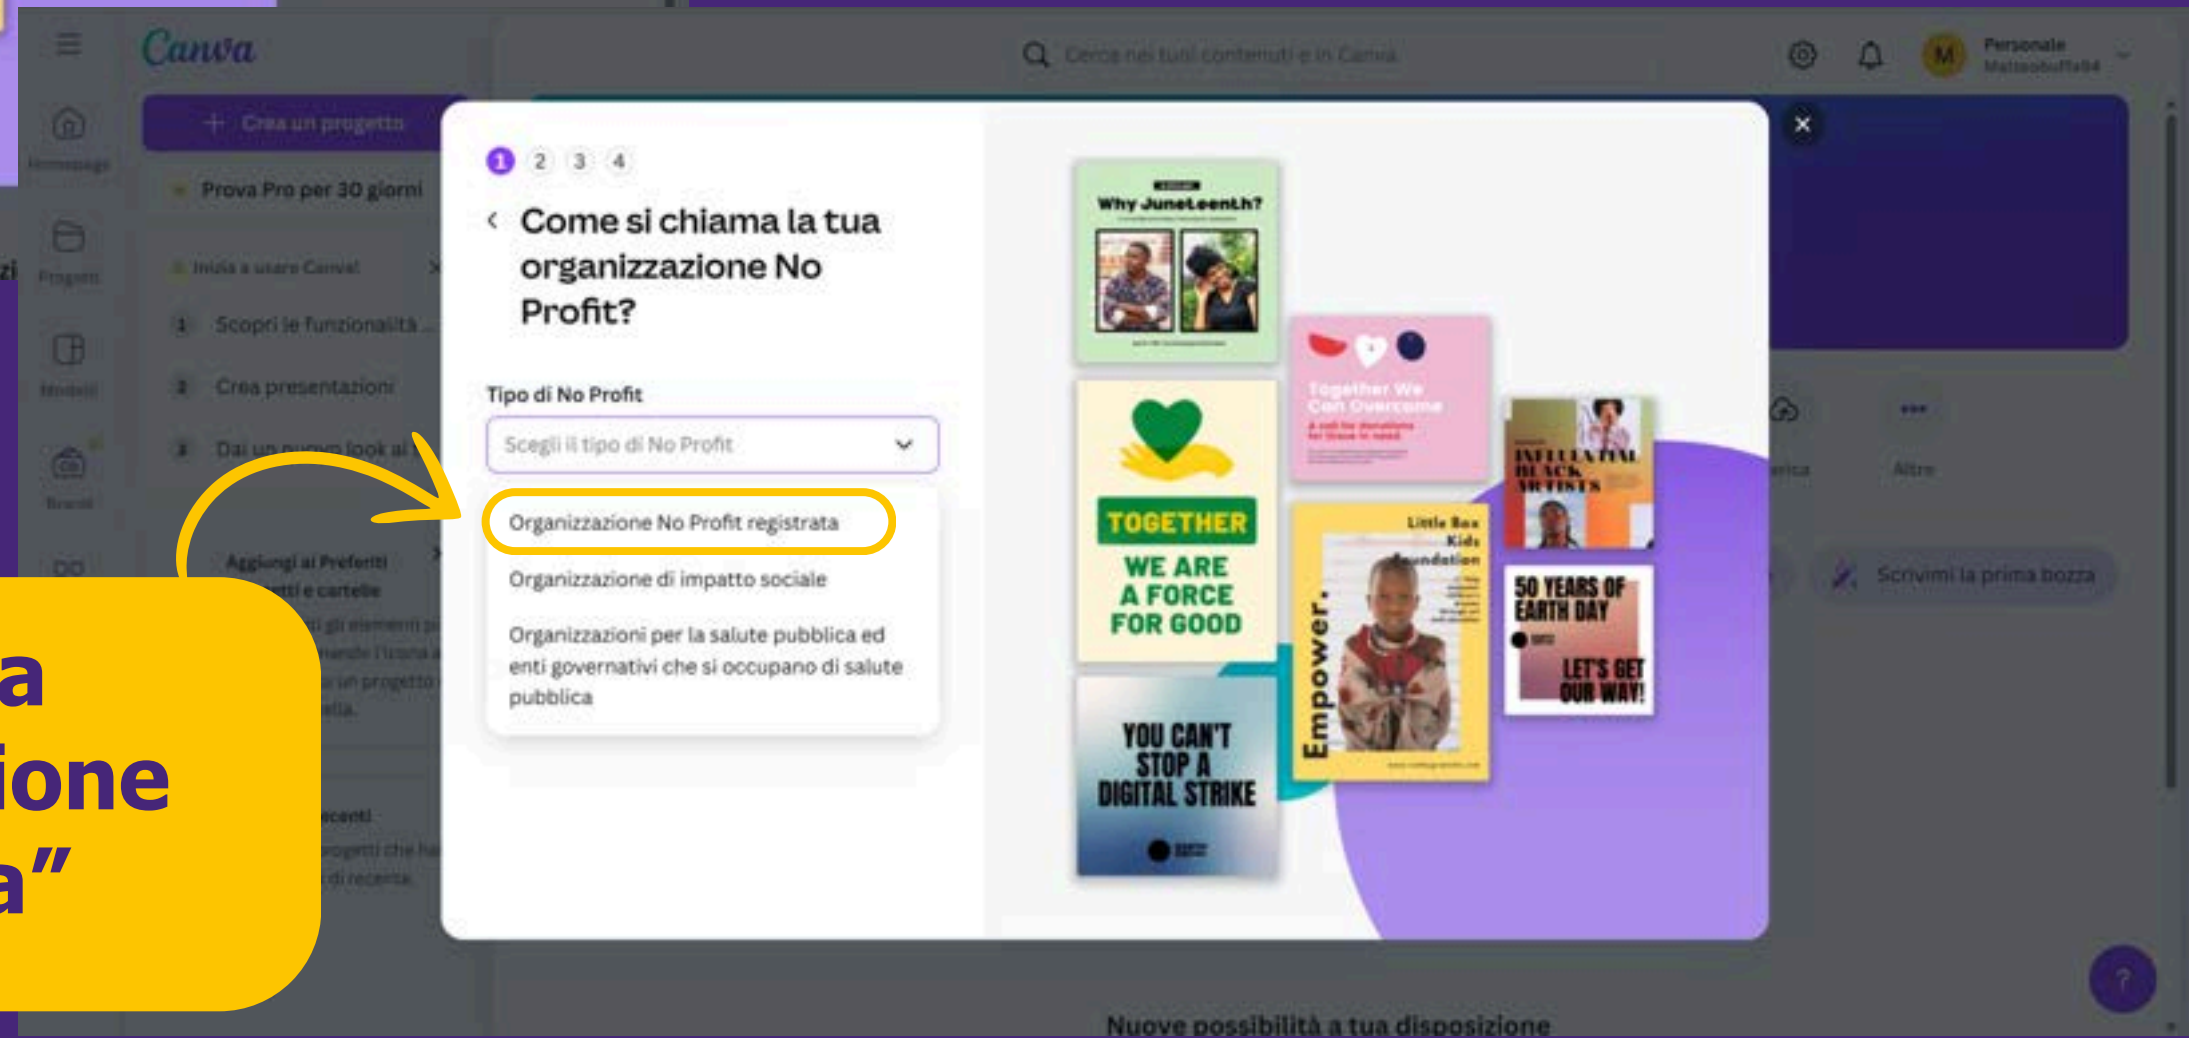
Canva

Cerca nei tuoi contenuti e in Canva

Personale
Matteobuffa94

Homepage

Progetti

Modelli

Brand

+ Crea un progetto

Prova Pro per 30 giorni

Inizia a usare Canva!

1 Scopri le funzionalità ...

2 Crea presentazioni

3 Dai un nuovo look al

Aggiungi ai Preferiti
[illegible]tti e cartelle

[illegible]cti gli elementi p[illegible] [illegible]ando l'icona a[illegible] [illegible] un progetto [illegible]ella.

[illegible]ecenti
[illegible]rogetti che ha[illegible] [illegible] di recente.

a
ione
a"

1 2 3 4

Come si chiama la tua organizzazione No Profit?

Tipo di No Profit

Scegli il tipo di No Profit

Organizzazione No Profit registrata

Organizzazione di impatto sociale

Organizzazioni per la salute pubblica ed enti governativi che si occupano di salute pubblica

Why Juneteenth?

Together We Can Overcome

TOGETHER WE ARE A FORCE FOR GOOD

INFLUENTIAL BLACK ARTISTS

Little Box Kids Foundation

Empower.

50 YEARS OF EARTH DAY

LET'S GET OUR WAY!

YOU CAN'T STOP A DIGITAL STRIKE

Altro

Scrivimi la prima bozza

Nuove possibilità a tua disposizione

?